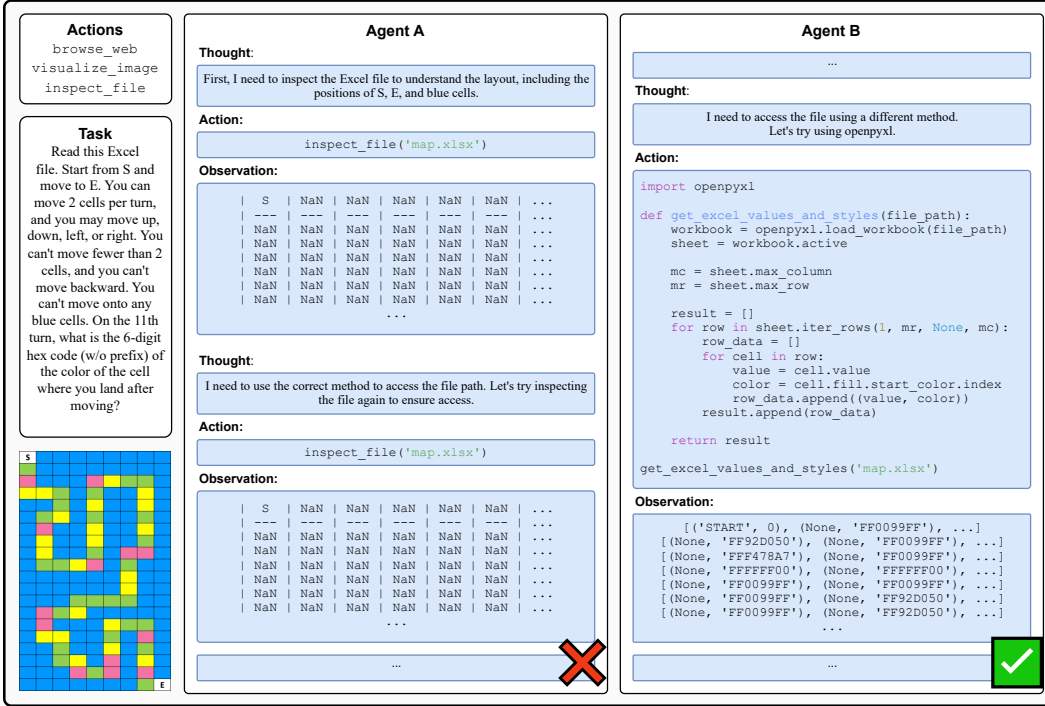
Actions
browse_web
visualize_image
inspect_file

Task
Read this Excel file. Start from S and move to E. You can move 2 cells per turn, and you may move up, down, left, or right. You can't move fewer than 2 cells, and you can't move backward. You can't move onto any blue cells. On the 11th turn, what is the 6-digit hex code (w/o prefix) of the color of the cell where you land after moving?

S
E

Agent A

Thought:
First, I need to inspect the Excel file to understand the layout, including the positions of S, E, and blue cells.

Action:
inspect_file('map.xlsx')

Observation:
| S | NaN | NaN | NaN | NaN | NaN | ...
| --- | --- | --- | --- | --- | --- | ...
| NaN | NaN | NaN | NaN | NaN | NaN | ...
| NaN | NaN | NaN | NaN | NaN | NaN | ...
| NaN | NaN | NaN | NaN | NaN | NaN | ...
| NaN | NaN | NaN | NaN | NaN | NaN | ...
| NaN | NaN | NaN | NaN | NaN | NaN | ...
| NaN | NaN | NaN | NaN | NaN | NaN | ...
...

Thought:
I need to use the correct method to access the file path. Let's try inspecting the file again to ensure access.

Action:
inspect_file('map.xlsx')

Observation:
| S | NaN | NaN | NaN | NaN | NaN | ...
| --- | --- | --- | --- | --- | --- | ...
| NaN | NaN | NaN | NaN | NaN | NaN | ...
| NaN | NaN | NaN | NaN | NaN | NaN | ...
| NaN | NaN | NaN | NaN | NaN | NaN | ...
| NaN | NaN | NaN | NaN | NaN | NaN | ...
| NaN | NaN | NaN | NaN | NaN | NaN | ...
| NaN | NaN | NaN | NaN | NaN | NaN | ...
...

...

Agent B

...

Thought:
I need to access the file using a different method. Let's try using openpyxl.

Action:
import openpyxl

def get_excel_values_and_styles(file_path):
    workbook = openpyxl.load_workbook(file_path)
    sheet = workbook.active

    mc = sheet.max_column
    mr = sheet.max_row

    result = []
    for row in sheet.iter_rows(1, mr, None, mc):
        row_data = []
        for cell in row:
            value = cell.value
            color = cell.fill.start_color.index
            row_data.append((value, color))
        result.append(row_data)

    return result

get_excel_values_and_styles('map.xlsx')

Observation:
[('START', 0), (None, 'FF0099FF'), ...]
[(None, 'FF92D050'), (None, 'FF0099FF'), ...]
[(None, 'FFF478A7'), (None, 'FF0099FF'), ...]
[(None, 'FFFFFF00'), (None, 'FFFFFF00'), ...]
[(None, 'FF0099FF'), (None, 'FF0099FF'), ...]
[(None, 'FF0099FF'), (None, 'FF92D050'), ...]
[(None, 'FF0099FF'), (None, 'FF92D050'), ...]
...

...